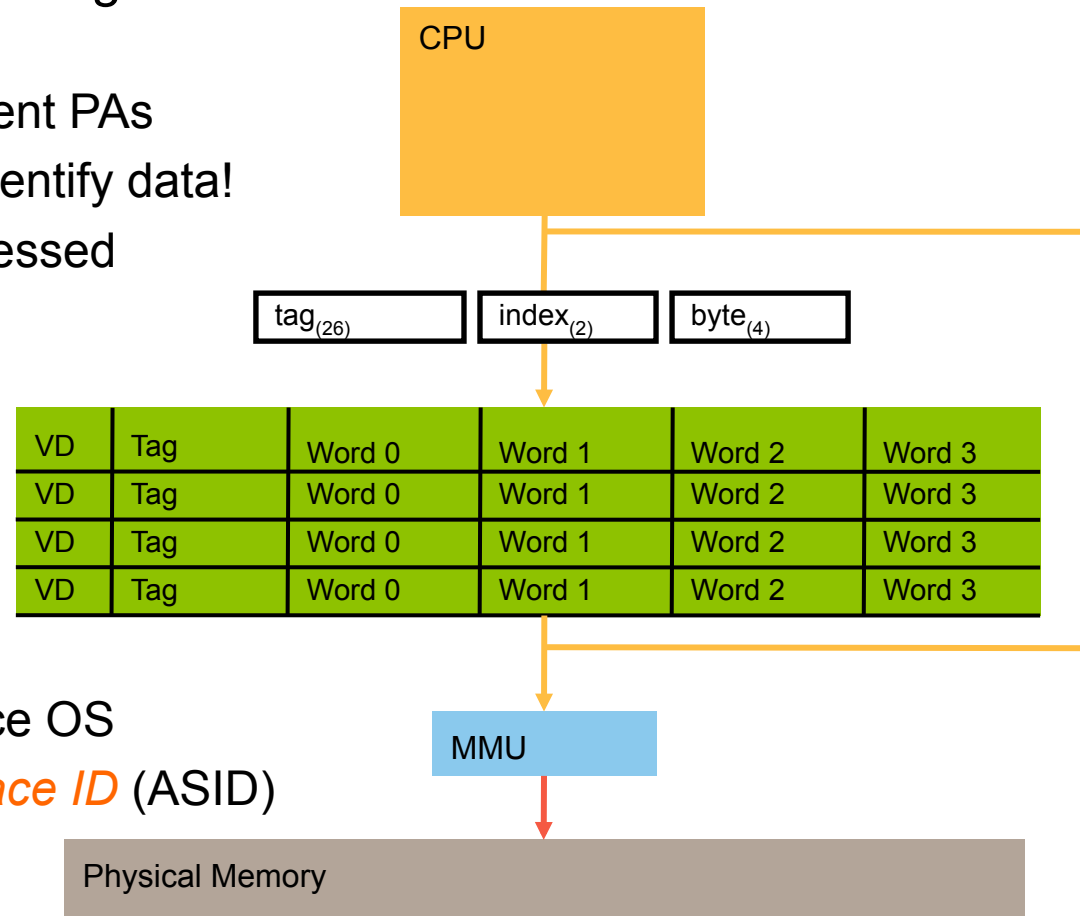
ent PAs
entify data!
essed

CPU

$\text{tag}_{(26)}$ $\text{index}_{(2)}$ $\text{byte}_{(4)}$

| VD | Tag | Word 0 | Word 1 | Word 2 | Word 3 |
|---|---|---|---|---|---|
| VD | Tag | Word 0 | Word 1 | Word 2 | Word 3 |
| VD | Tag | Word 0 | Word 1 | Word 2 | Word 3 |
| VD | Tag | Word 0 | Word 1 | Word 2 | Word 3 |

ce OS
ace ID (ASID)

MMU

Physical Memory